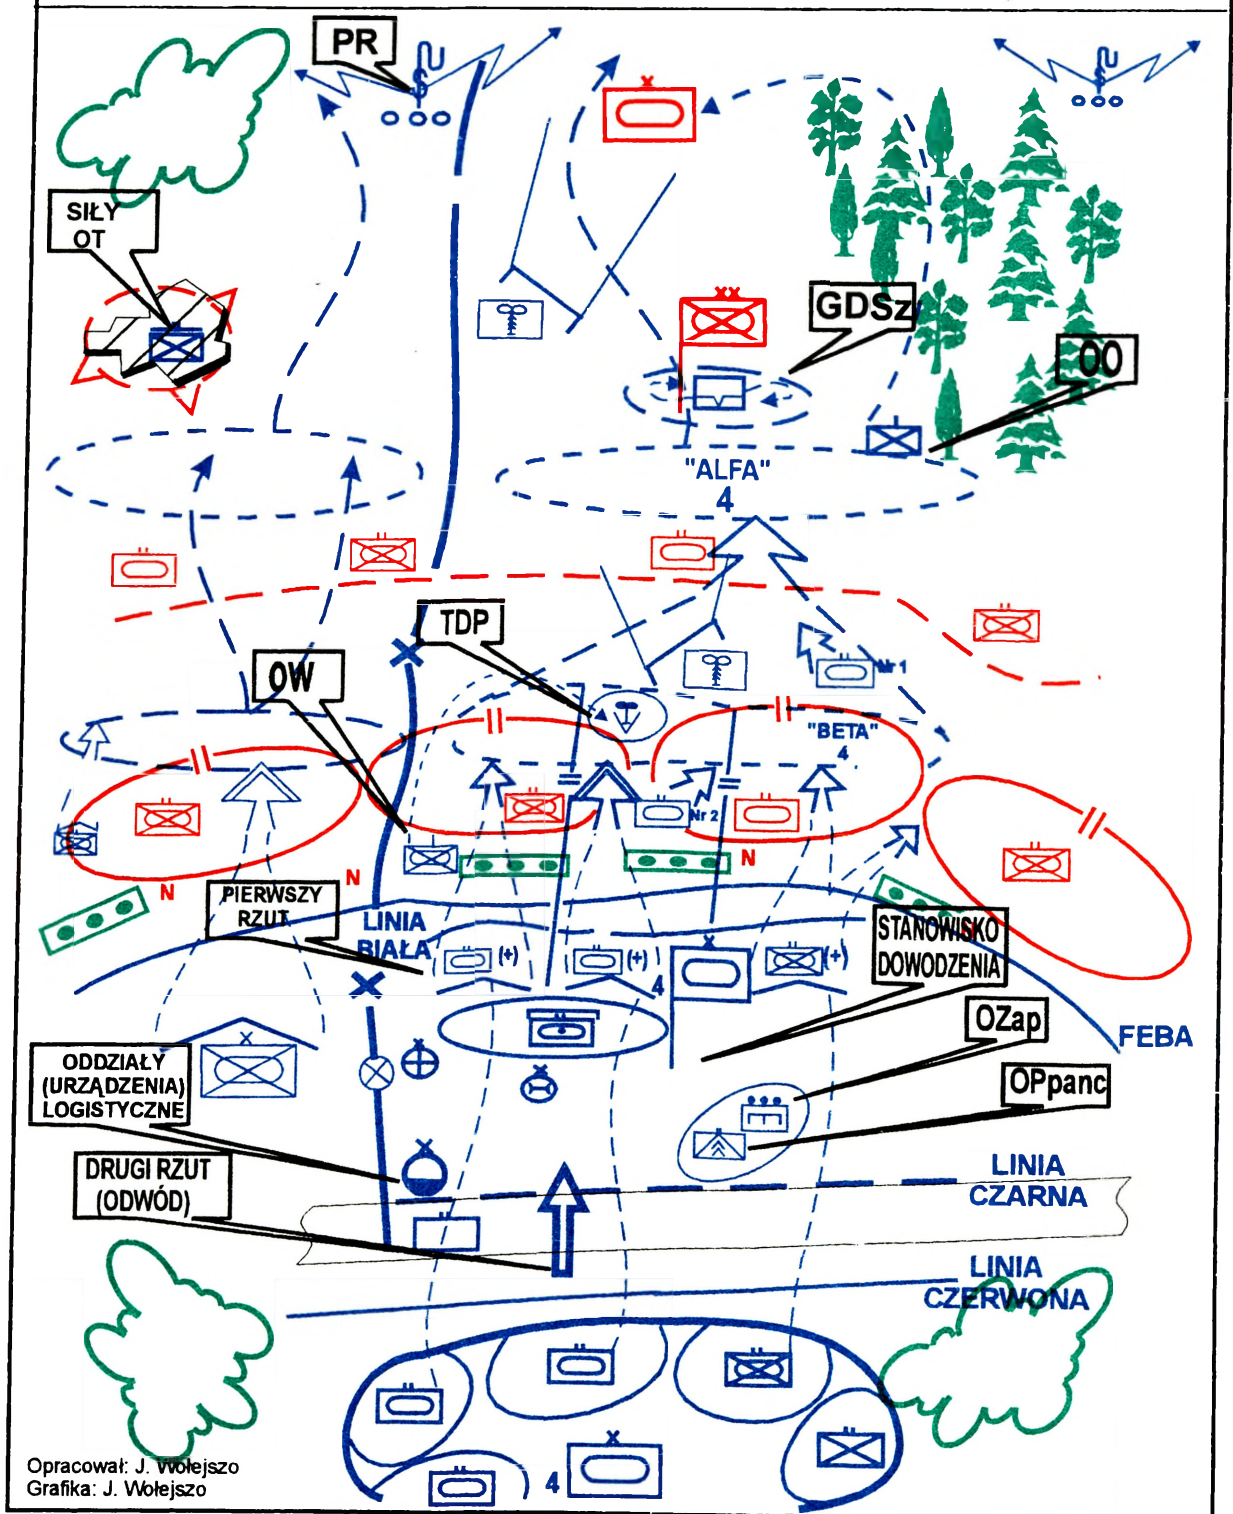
PR

SIŁY OT

GDSz

OO

"ALFA"
4

TDP

OW

Nr 1

"BETA"
4

Nr 2

N

N

N

PIERWSZY RZUT

LINIA BIAŁA

(+)

(+)

(+)

4

STANOWISKO DOWODZENIA

FEBA

OZap

OPpanc

ODDZIAŁY (URZĄDZENIA) LOGISTYCZNE

DRUGI RZUT (ODWÓD)

LINIA CZARNA

LINIA CZERWONA

4

Opracował: J. Wołejszo
Grafika: J. Wołejszo